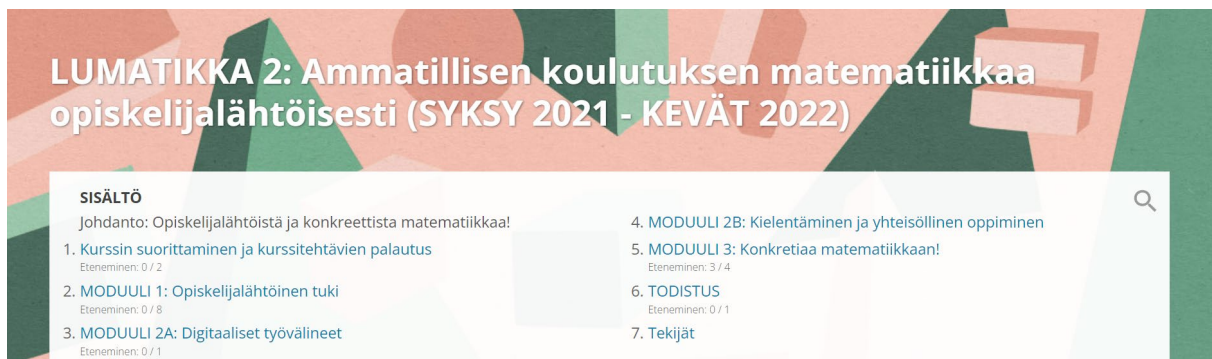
LUMATIKKA 2: Ammatillisen koulutuksen matematiikkaa opiskelijalähtöisesti (SYKSY 2021 - KEVÄT 2022)

SISÄLTÖ

Johdanto: Opiskelijalähtöistä ja konkreettista matematiikkaa!

1. Kurssin suorittaminen ja kurssitehtävien palautus
Eteneminen: 0 / 2

2. MODUULI 1: Opiskelijalähtöinen tuki
Eteneminen: 0 / 8

3. MODUULI 2A: Digitaaliset työvälineet
Eteneminen: 0 / 1

4. MODUULI 2B: Kielentäminen ja yhteisöllinen oppiminen

5. MODUULI 3: Konkretiaa matematiikkaan!
Eteneminen: 3 / 4

6. TODISTUS
Eteneminen: 0 / 1

7. Tekijät